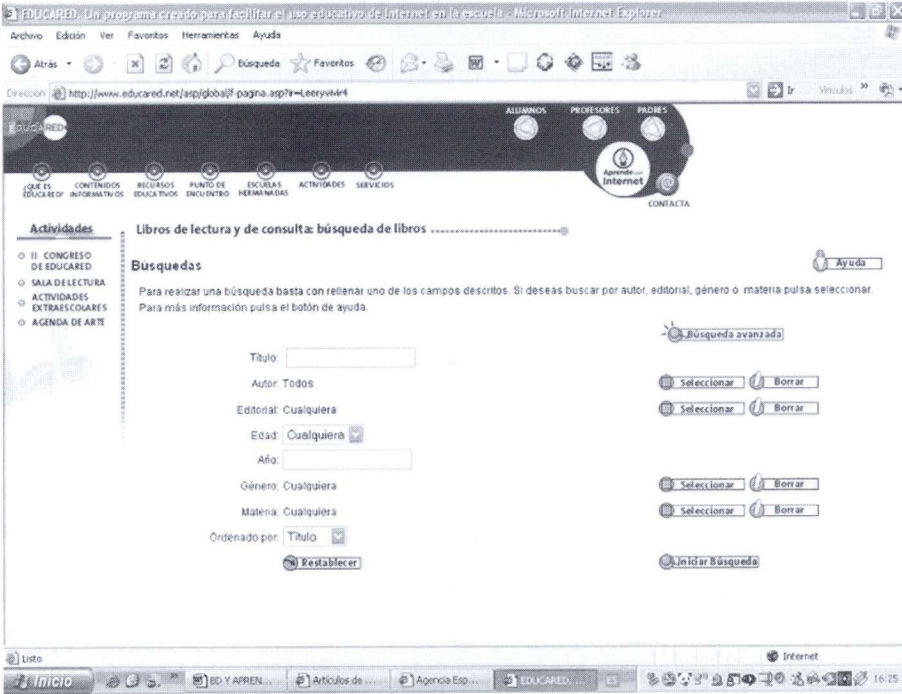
EDUCARED. Un programa creado para facilitar el uso educativo de Internet en la escuela - Microsoft Internet Explorer

Archivo Edición Ver Favoritos Herramientas Ayuda

Atrás Búsqueda Favoritos

Dirección http://www.educared.net/asp/global/f-pagina.asp?ir=Leeryvivir4 Ir Vínculos

EDUCARED

ALUMNOS PROFESORES PADRES

¿QUÉ ES EDUCARED? CONTENIDOS INFORMATIVOS RECURSOS EDUCATIVOS PUNTO DE ENCUENTRO ESCUELAS HERMANADAS ACTIVIDADES SERVICIOS

Aprende con Internet

CONTACTA

Actividades

II CONGRESO DE EDUCARED
SALA DE LECTURA
ACTIVIDADES EXTRAESCOLARES
AGENDA DE ARTE

Libros de lectura y de consulta: búsqueda de libros

Búsquedas

Ayuda

Para realizar una búsqueda basta con rellenar uno de los campos descritos. Si deseas buscar por autor, editorial, género o materia pulsa seleccionar. Para más información pulsa el botón de ayuda.

Búsqueda avanzada

Título:

Autor: Todos Seleccionar Borrar

Editorial: Cualquiera Seleccionar Borrar

Edad: Cualquiera

Año:

Género: Cualquiera Seleccionar Borrar

Materia: Cualquiera Seleccionar Borrar

Ordenado por: Título

Restablecer

Iniciar Búsqueda

Listo Internet

Inicio BD Y APREN... Artículos de ... Agencia Esp... EDUCARED... ES 16:25